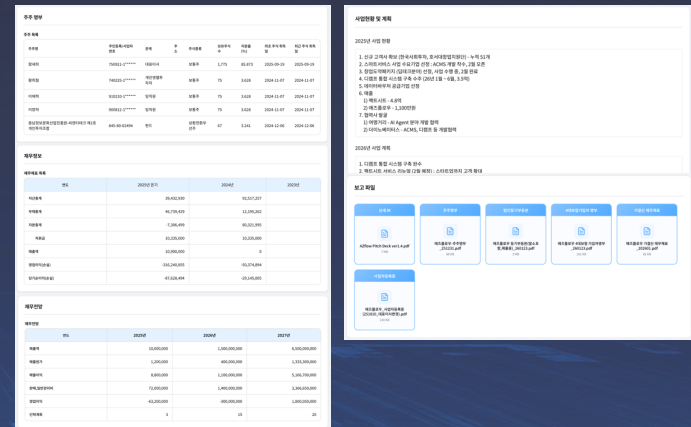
주주 명부

주주 목록

| 주주명 | 주민등록/사업자번호 | 관계 | 주식 종류 | 소유주식 수 | 지분율(%) | 최초 주식 취득일 | 최근 주식 취득일 |
|---|---|---|---|---|---|---|---|
| 정재석 | 750921-1****** | 대표이사 | | 보통주 | 2,775 | 85.973 | 2025-09-19 | 2025-09-19 |
| 황학철 | 740225-1****** | 개인(창업자 지자) | | 보통주 | 75 | 3.628 | 2024-11-07 | 2024-11-07 |
| 이재혁 | 930320-1****** | 임직원 | | 보통주 | 75 | 3.628 | 2024-11-07 | 2024-11-07 |
| 이영석 | 960822-1****** | 임직원 | | 보통주 | 75 | 3.628 | 2024-11-07 | 2024-11-07 |
| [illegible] | 845-80-03494 | 펀드 | | 상환전환우선주 | 67 | 3.241 | 2024-12-06 | 2024-12-06 |

재무정보

재무제표 목록

| 연도 | 2025년 전기 | 2024년 | 2023년 |
|---|---|---|---|
| 자산총계 | 39,402,930 | 93,517,207 | |
| 부채총계 | 46,709,429 | 13,195,862 | |
| 자본총계 | -7,306,499 | 80,321,995 | |
| 자본금 | 10,320,000 | 10,320,000 | |
| 매출액 | 10,900,000 | 0 | |
| 영업이익(손실) | -316,240,835 | -30,374,894 | |
| 당기순이익(손실) | -87,028,494 | -29,145,603 | |

재무전망

재무전망

| 연도 | 2025년 | 2026년 | 2027년 |
|---|---|---|---|
| 매출액 | 10,000,000 | 1,600,000,000 | 6,550,000,000 |
| 매출원가 | 1,200,000 | 400,000,000 | 1,333,300,000 |
| 매출이익 | 8,800,000 | 1,200,000,000 | 5,166,700,000 |
| 판매/일반관리비 | 72,000,000 | 1,490,000,000 | 3,366,600,000 |
| 영업이익 | -63,200,000 | -890,000,000 | 1,800,000,000 |
| 인원계획 | 3 | 15 | 20 |

사업현황 및 계획

2025년 사업 현황

1. 신규 고객사 확보 (한국사회투자, 중세대창업지원단) - 누적 51개
2. 스마트서비스 사업 수요기업 선정 : ACMS 개발 착수, 2월 오픈
3. 창업도약패키지 (딥테크분야) 선정, 사업 수행 중, 2월 완료
4. 디캠프 통합 시스템 구축 수주 (2025년 1월 ~ 6월, 3.5억)
5. 데이터바우처 공급기업 선정
6. 매출
1) 렉트시트 - 4.8억
2) 에코플로우 - 1,300만원
7. 협력사 발굴
1) 여명가이 - AI Agent 분야 개발 협력
2) 더이노베이터스 - ACMS, 디캠프 등 개발협력

2026년 사업 계획

1. 디캠프 통합 시스템 구축 완수
2. 렉트시트 서비스 리뉴얼 (2월 예정) : 스타트업까지 고객 확대

보고 파일

사업 계획
AiFlow Pitch Deck ver1.4.pdf

주주명부
에코플로우 주주명부_251231.pdf

법인등기부등본
에코플로우 등기부등본(말소포함)_제출용_260123.pdf

부가세과세표준 증명
에코플로우 부가세과세표준증명원_260123.pdf

직원은 재무제표
에코플로우 직원은 재무제표_202601.pdf

사업자등록증
에코플로우_사업자등록증(251010_대표자 주소변경).pdf